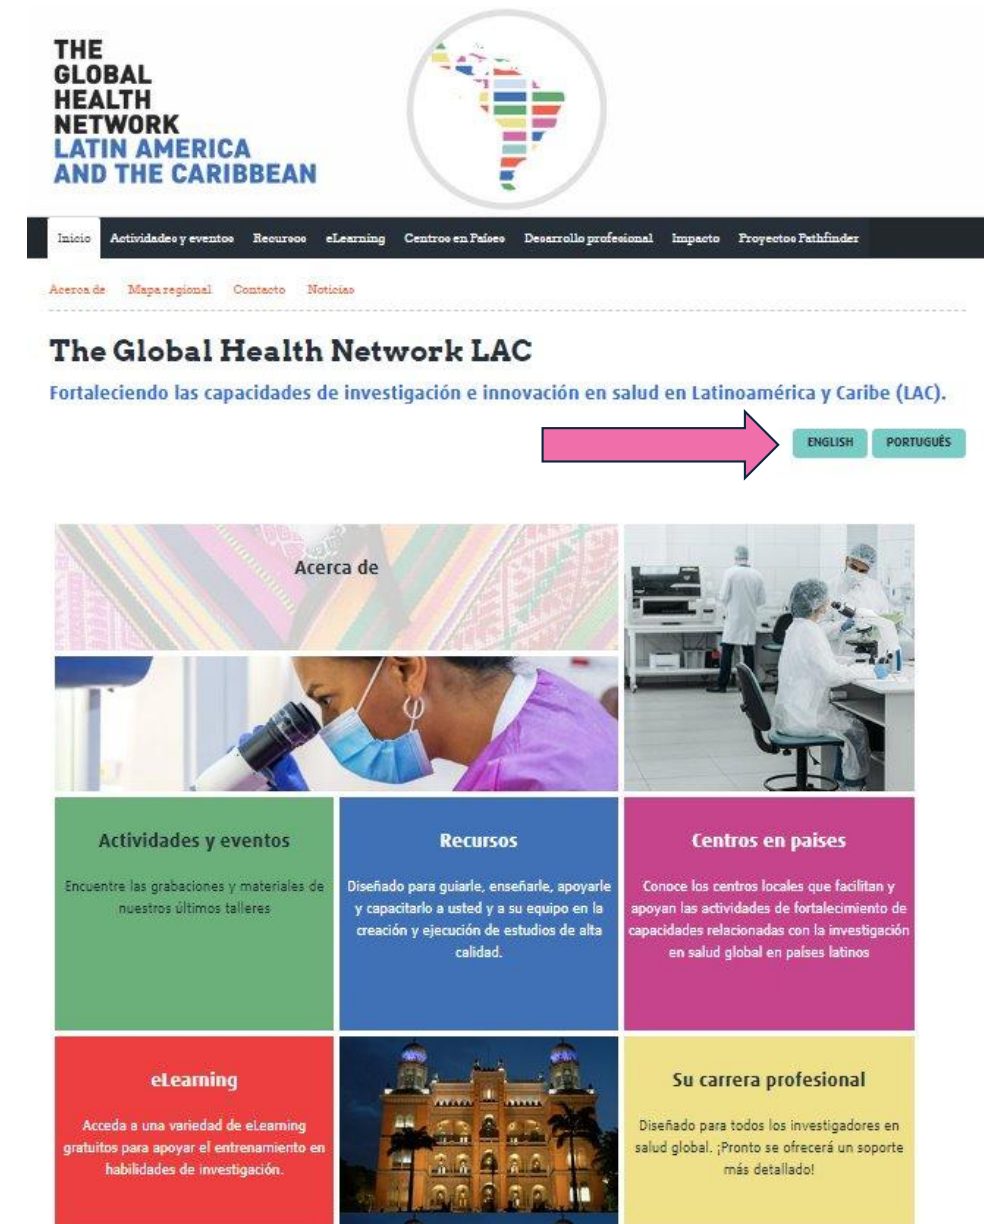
THE GLOBAL HEALTH NETWORK LATIN AMERICA AND THE CARIBBEAN

Inicio Actividades y eventos Recursos eLearning Centros en Países Desarrollo profesional Impacto Proyectos Pathfinder

Acerca de Mapa regional Contacto Noticias

The Global Health Network LAC

Fortaleciendo las capacidades de investigación e innovación en salud en Latinoamérica y Caribe (LAC).

ENGLISH PORTUGUÊS

Acerca de

Actividades y eventos

Encuentre las grabaciones y materiales de nuestros últimos talleres

Recursos

Diseñado para guiarle, enseñarle, apoyarle y capacitarlo a usted y a su equipo en la creación y ejecución de estudios de alta calidad.

Centros en paises

Conoce los centros locales que facilitan y apoyan las actividades de fortalecimiento de capacidades relacionadas con la investigación en salud global en países latinos

eLearning

Acceda a una variedad de eLearning gratuitos para apoyar el entrenamiento en habilidades de investigación.

Su carrera profesional

Diseñado para todos los investigadores en salud global. ¡Pronto se ofrecerá un soporte más detallado!